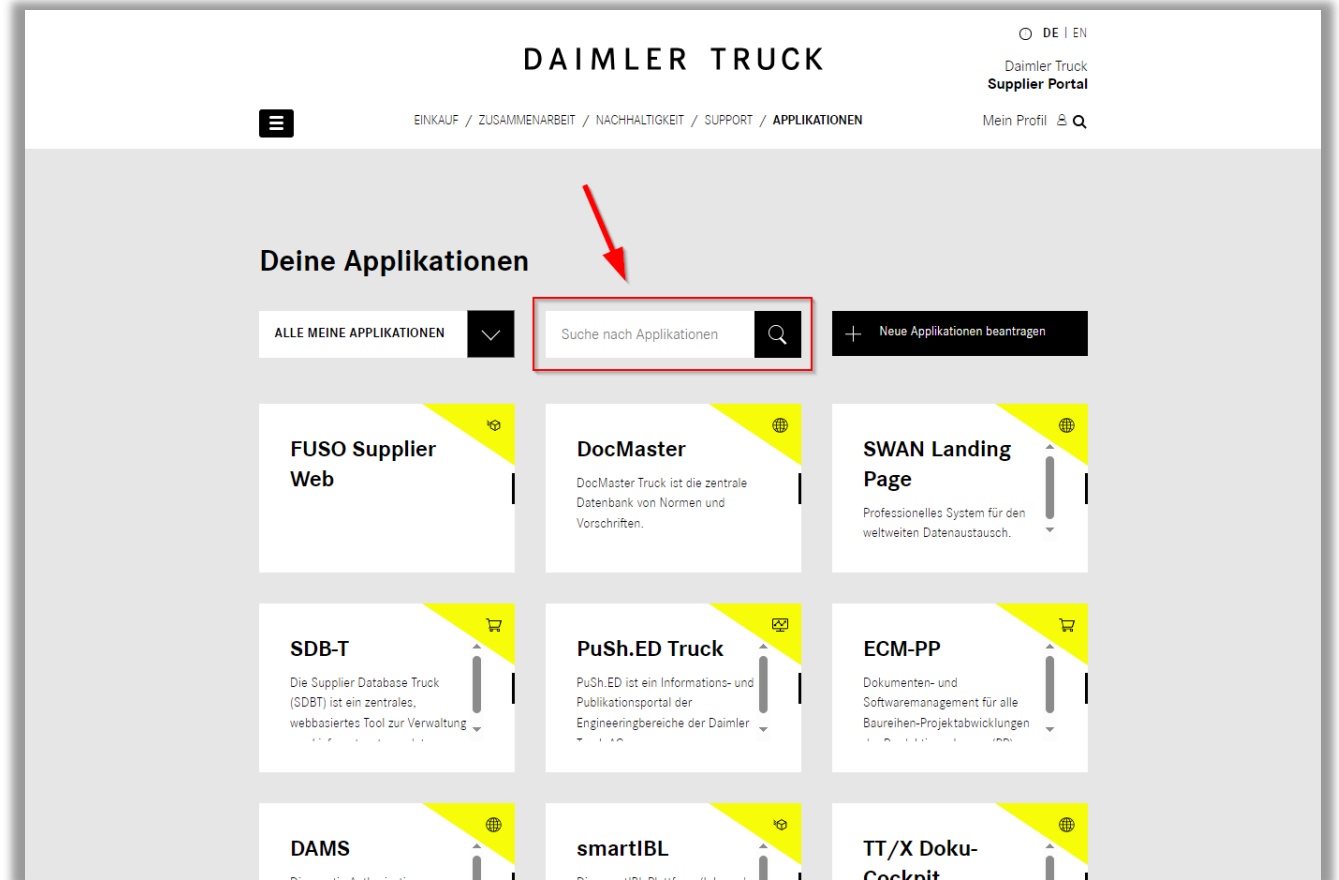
DE | EN

DAIMLER TRUCK

Daimler Truck
Supplier Portal

EINKAUF / ZUSAMMENARBEIT / NACHHALTIGKEIT / SUPPORT / APPLIKATIONEN

Mein Profil

Deine Applikationen

ALLE MEINE APPLIKATIONEN

Suche nach Applikationen

Neue Applikationen beantragen

FUSO Supplier Web

DocMaster

DocMaster Truck ist die zentrale Datenbank von Normen und Vorschriften.

SWAN Landing Page

Professionelles System für den weltweiten Datenaustausch.

SDB-T

Die Supplier Database Truck (SDBT) ist ein zentrales, webbasiertes Tool zur Verwaltung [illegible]

PuSh.ED Truck

PuSh.ED ist ein Informations- und Publikationsportal der Engineeringbereiche der Daimler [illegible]

ECM-PP

Dokumenten- und Softwaremanagement für alle Baureihen-Projektabwicklungen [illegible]

DAMS

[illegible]

smartIBL

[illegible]

TT/X Doku-Cockpit